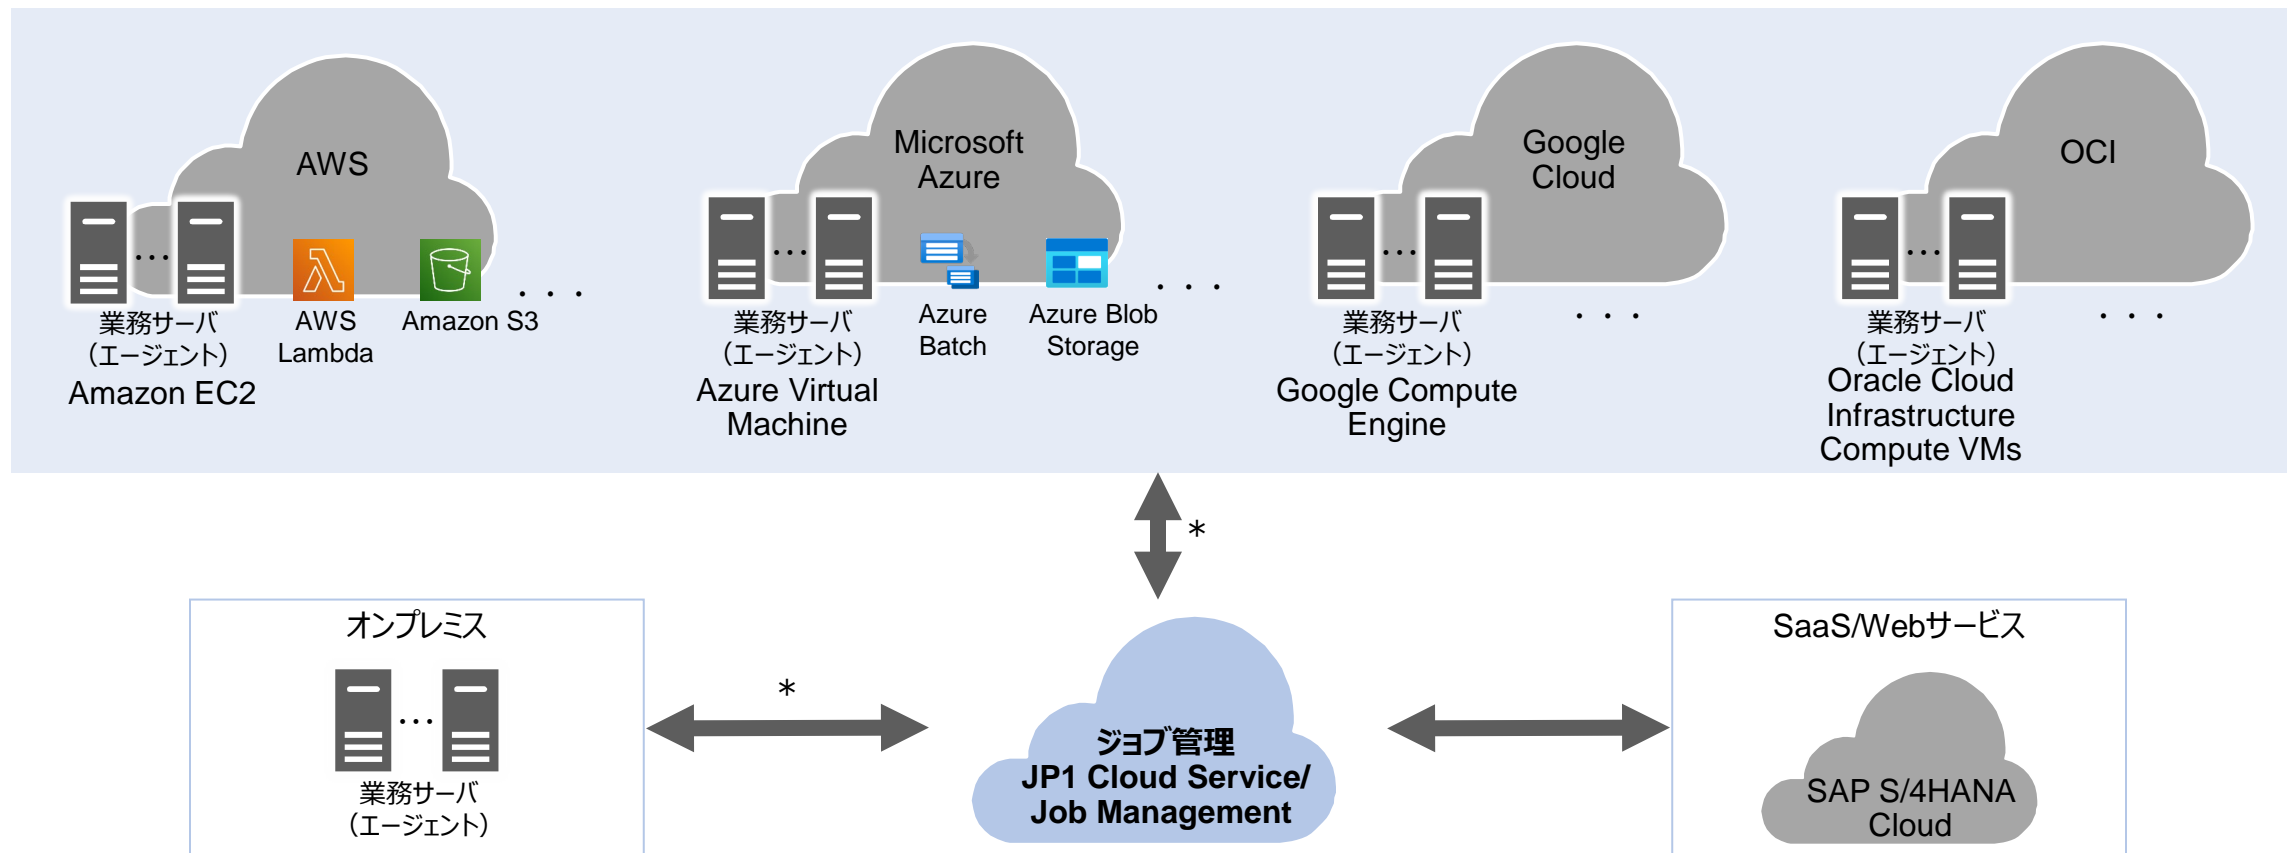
AWS
...
業務サーバ
（エージェント）
Amazon EC2
AWS
Lambda
Amazon S3
. . .

Microsoft
Azure
...
業務サーバ
（エージェント）
Azure Virtual
Machine
Azure
Batch
Azure Blob
Storage
. . .

Google
Cloud
...
業務サーバ
（エージェント）
Google Compute
Engine
. . .

OCI
...
業務サーバ
（エージェント）
Oracle Cloud
Infrastructure
Compute VMs
. . .

*

オンプレミス
...
業務サーバ
（エージェント）

*

ジョブ管理
JP1 Cloud Service/
Job Management

SaaS/Webサービス
SAP S/4HANA
Cloud